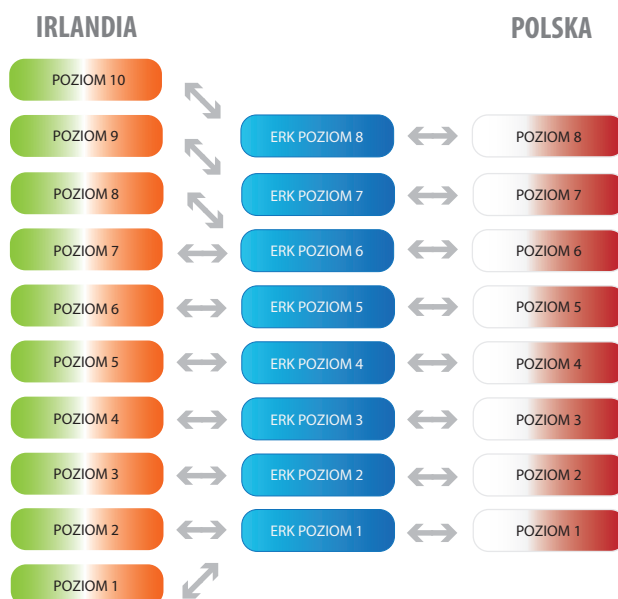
IRLANDIA

POLSKA

POZIOM 10

POZIOM 9

ERK POZIOM 8

POZIOM 8

POZIOM 8

ERK POZIOM 7

POZIOM 7

POZIOM 7

ERK POZIOM 6

POZIOM 6

POZIOM 6

ERK POZIOM 5

POZIOM 5

POZIOM 5

ERK POZIOM 4

POZIOM 4

POZIOM 4

ERK POZIOM 3

POZIOM 3

POZIOM 3

ERK POZIOM 2

POZIOM 2

POZIOM 2

ERK POZIOM 1

POZIOM 1

POZIOM 1